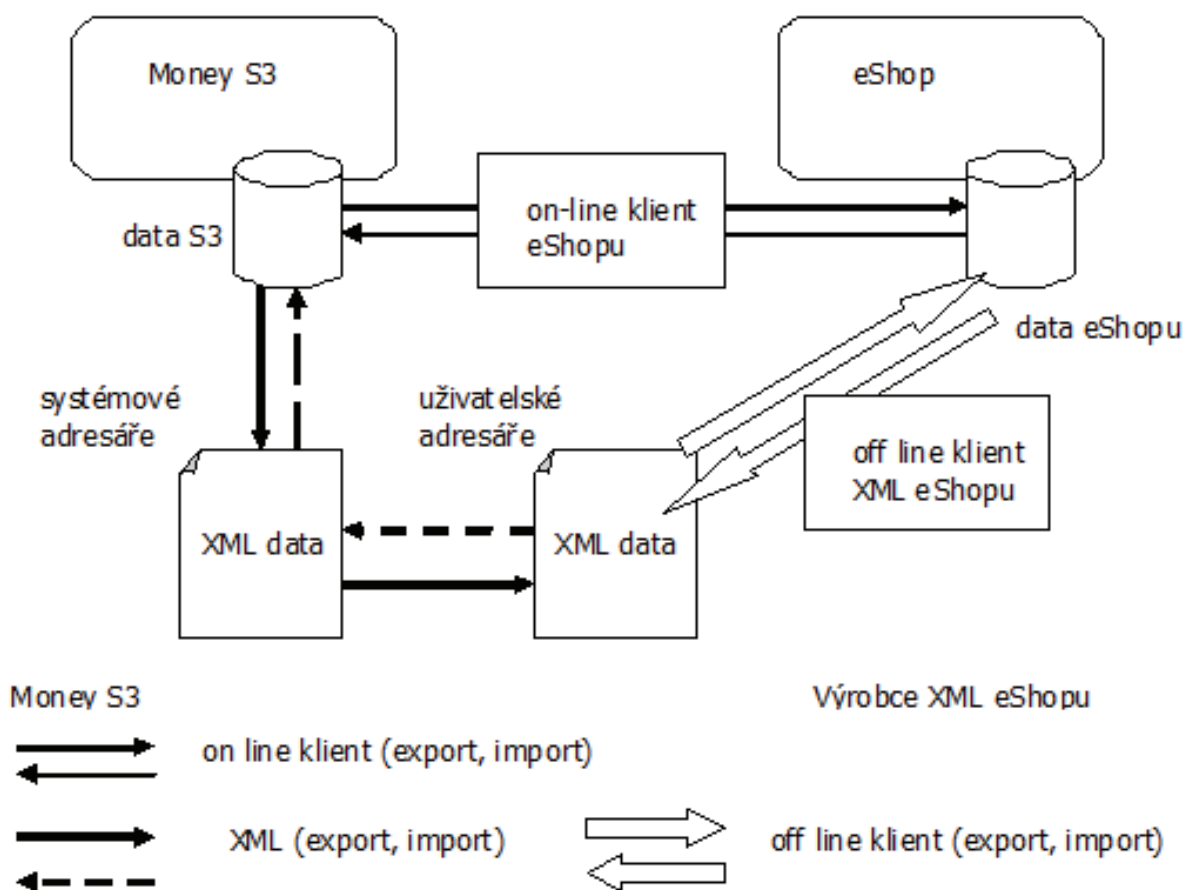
Money S3

eShop

data S3

on-line klient eShopu

data eShopu

systémové adresáře

uživatelské adresáře

off line klient XML eShopu

XML data

XML data

Money S3

Výrobce XML eShopu

on line klient (export, import)

XML (export, import)

off line klient (export, import)